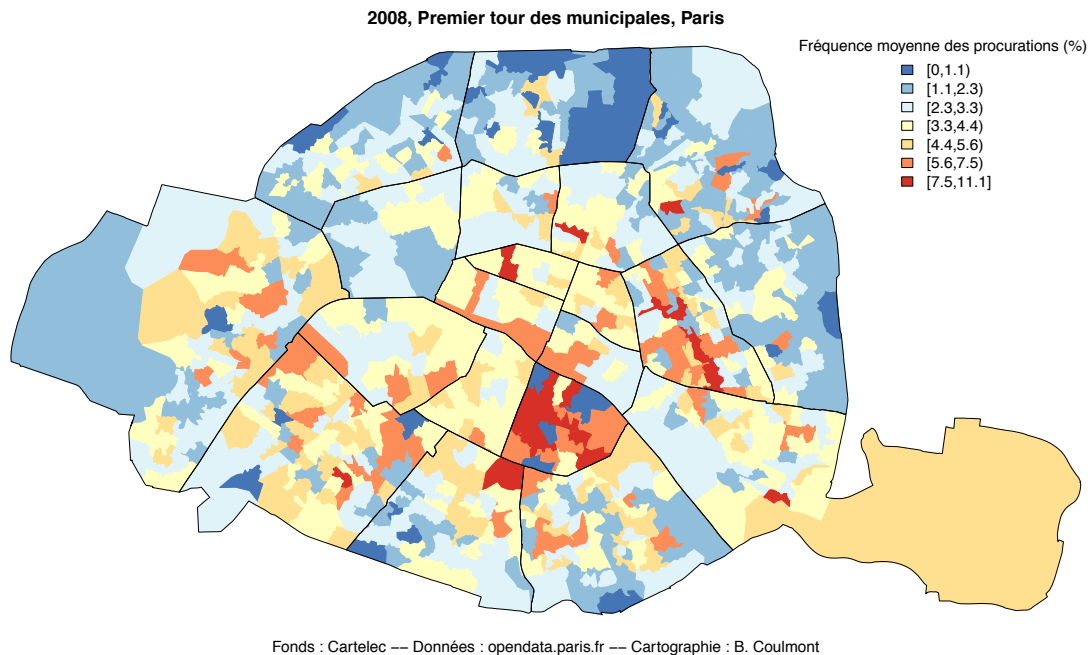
2008, Premier tour des municipales, Paris

Fréquence moyenne des procurations (%)
[0,1.1)
[1.1,2.3)
[2.3,3.3)
[3.3,4.4)
[4.4,5.6)
[5.6,7.5)
[7.5,11.1]

Fonds : Cartelec –– Données : opendata.paris.fr –– Cartographie : B. Coulmont